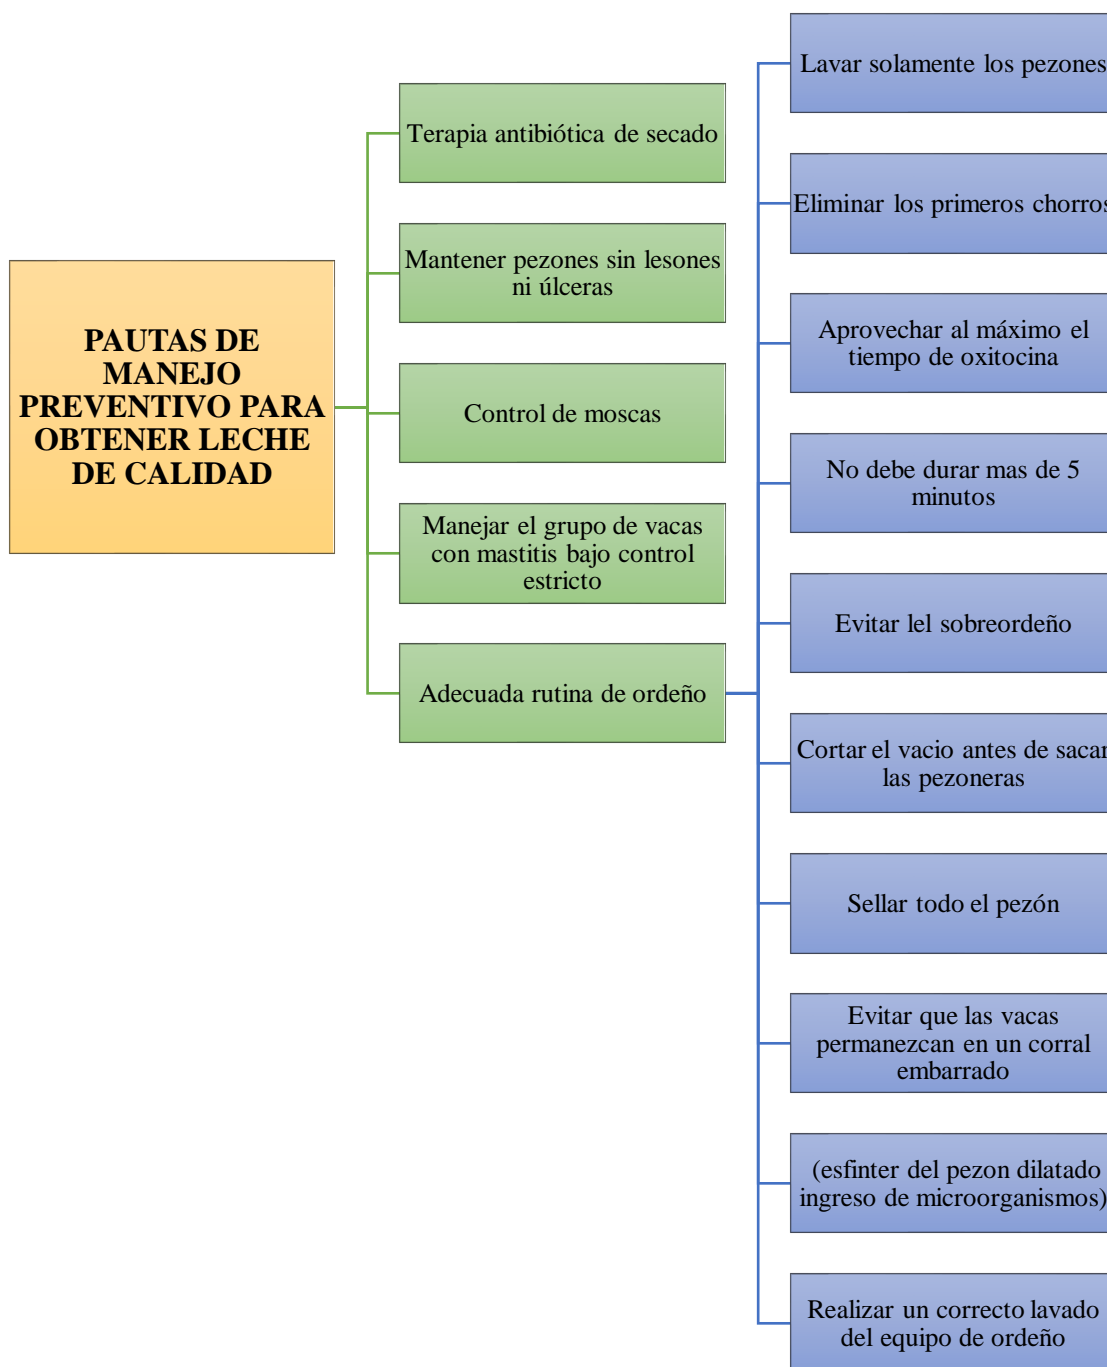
PAUTAS DE MANEJO PREVENTIVO PARA OBTENER LECHE DE CALIDAD

Terapia antibiótica de secado

Mantener pezones sin lesones ni úlceras

Control de moscas

Manejar el grupo de vacas con mastitis bajo control estricto

Adecuada rutina de ordeño

Lavar solamente los pezones

Eliminar los primeros chorros

Aprovechar al máximo el tiempo de oxitocina

No debe durar mas de 5 minutos

Evitar lel sobreordeño

Cortar el vacio antes de sacar las pezoneras

Sellar todo el pezón

Evitar que las vacas permanezcan en un corral embarrado

(esfinter del pezon dilatado ingreso de microorganismos)

Realizar un correcto lavado del equipo de ordeño